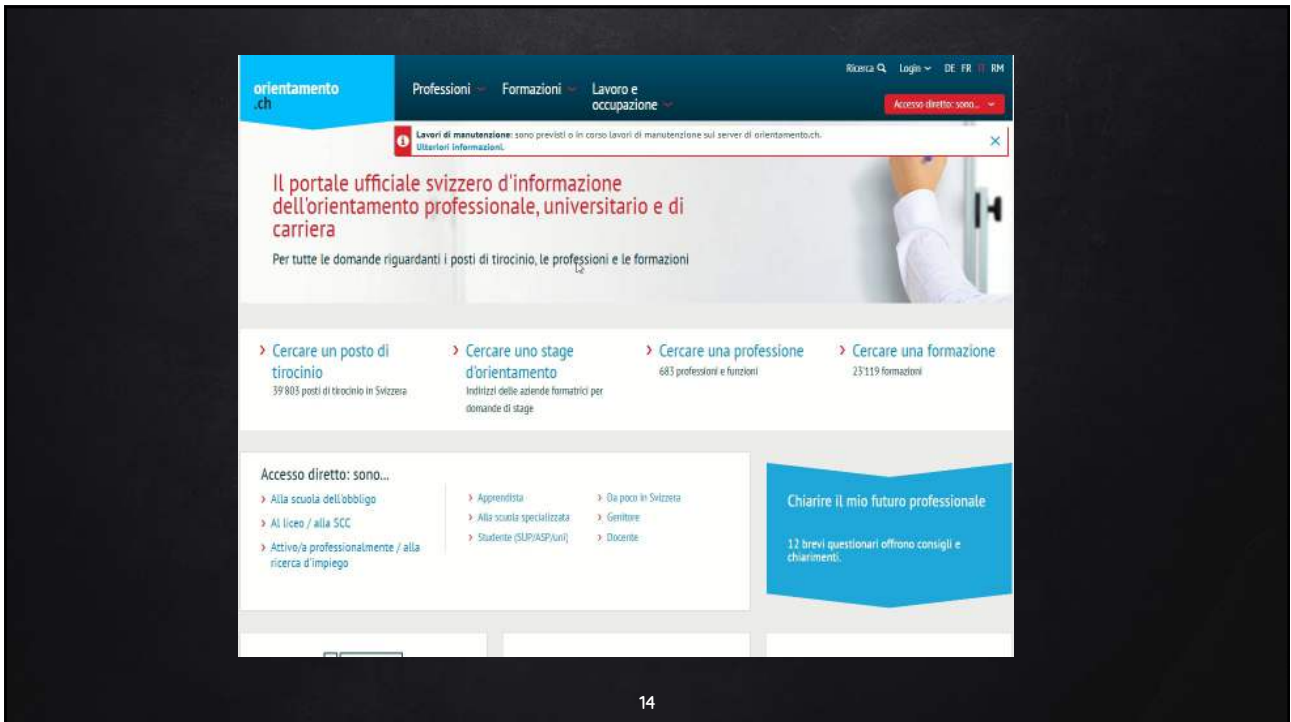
orientamento .ch

Professioni Formazioni Lavoro e occupazione

Ricerca Login DE FR IT RM

Accesso diretto: sono...

Lavori di manutenzione: sono previsti o in corso lavori di manutenzione sui server di orientamento.ch. Ulteriori informazioni.

Il portale ufficiale svizzero d'informazione dell'orientamento professionale, universitario e di carriera

Per tutte le domande riguardanti i posti di tirocinio, le professioni e le formazioni

› Cercare un posto di tirocinio
39'803 posti di tirocinio in Svizzera

› Cercare uno stage d'orientamento
Indirizzi delle aziende formatrici per domande di stage

› Cercare una professione
683 professioni e funzioni

› Cercare una formazione
23'119 formazioni

Accesso diretto: sono...
› Alla scuola dell'obbligo
› Al liceo / alla SCC
› Attivo/a professionalmente / alla ricerca d'impiego
› Apprendista
› Alla scuola specializzata
› Studente (SUP/ASP/uni)
› Da poco in Svizzera
› Genitore
› Docente

Chiarire il mio futuro professionale

12 brevi questionari offrono consigli e chiarimenti.

14